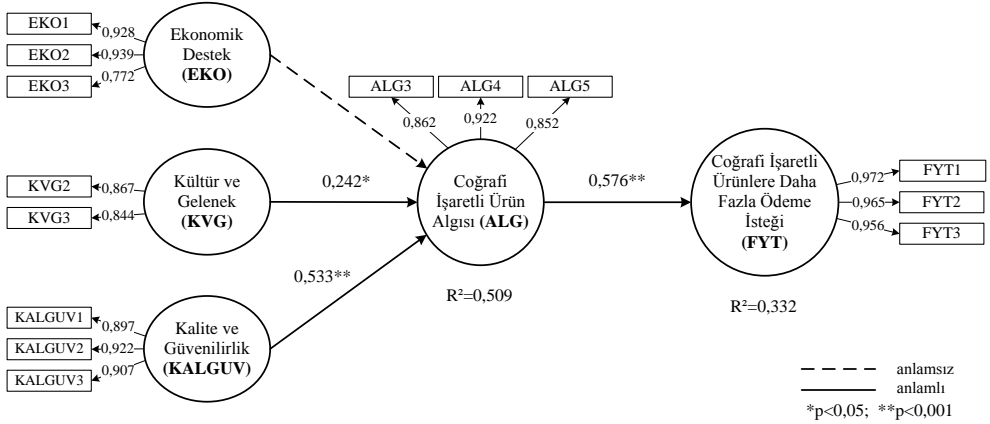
EKO1 0,928
EKO2 0,939
EKO3 0,772

Ekonomik Destek (EKO)

ALG3 ALG4 ALG5
0,862 0,922 0,852

KVG2 0,867
KVG3 0,844

Kültür ve Gelenek (KVG)

0,242*

Coğrafi İşaretli Ürün Algısı (ALG)

0,576**

Coğrafi İşaretli Ürünlere Daha Fazla Ödeme İsteği (FYT)

0,972 FYT1
0,965 FYT2
0,956 FYT3

0,533**

R²=0,509

R²=0,332

KALGUV1 0,897
KALGUV2 0,922
KALGUV3 0,907

Kalite ve Güvenilirlik (KALGUV)

anlamsız
anlamlı
*p<0,05; **p<0,001